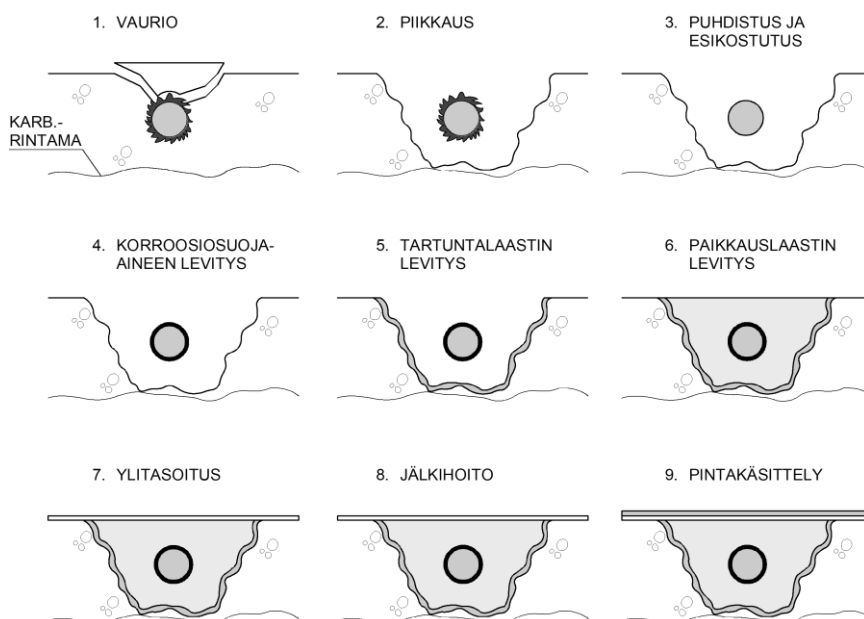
1. VAURIO

KARB.-
RINTAMA

2. PIIKKAUS

3. PUHDISTUS JA ESIKOSTUTUS

4. KORROOSIOSUOJA-AINEEN LEVITYS

5. TARTUNTALAASTIN LEVITYS

6. PAIKKAUSLAASTIN LEVITYS

7. YLITASOITUS

8. JÄLKIHOITO

9. PINTAKÄSITTELY